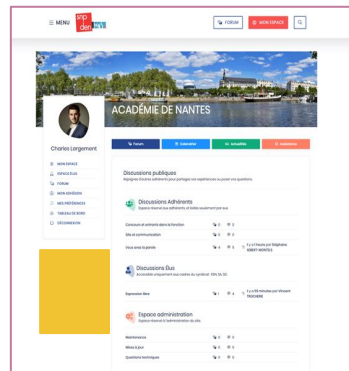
≡ MENU snp den unsa

FORUM MON ESPACE

ACADÉMIE DE NANTES

Charles Largement

MON ESPACE
ESPACE ÉLUS
FORUM
MON ADHÉSION
MES PRÉFÉRENCES
TABLEAU DE BORD
DÉCONNEXION

Forum Calendrier Actualités Assistance

Discussions publiques
Espace ouvert pour partager vos expériences et poser vos questions

Discussions Adhérents
Espace réservé aux adhérents et lisible seulement par eux

Concours et entrée dans la fonction 0 0
Vie et communication 0 0
Vous avez la parole 4 4 il y a 2 heures par Stéphanie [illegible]

Discussions Élus
Accessible uniquement aux cadres du syndicat

Expression libre 1 4 il y a 55 minutes par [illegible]

Espace administration
Espace réservé à l'administration du site

Maintenance 0 0
Mises à jour 0 0
Questions techniques 0 0